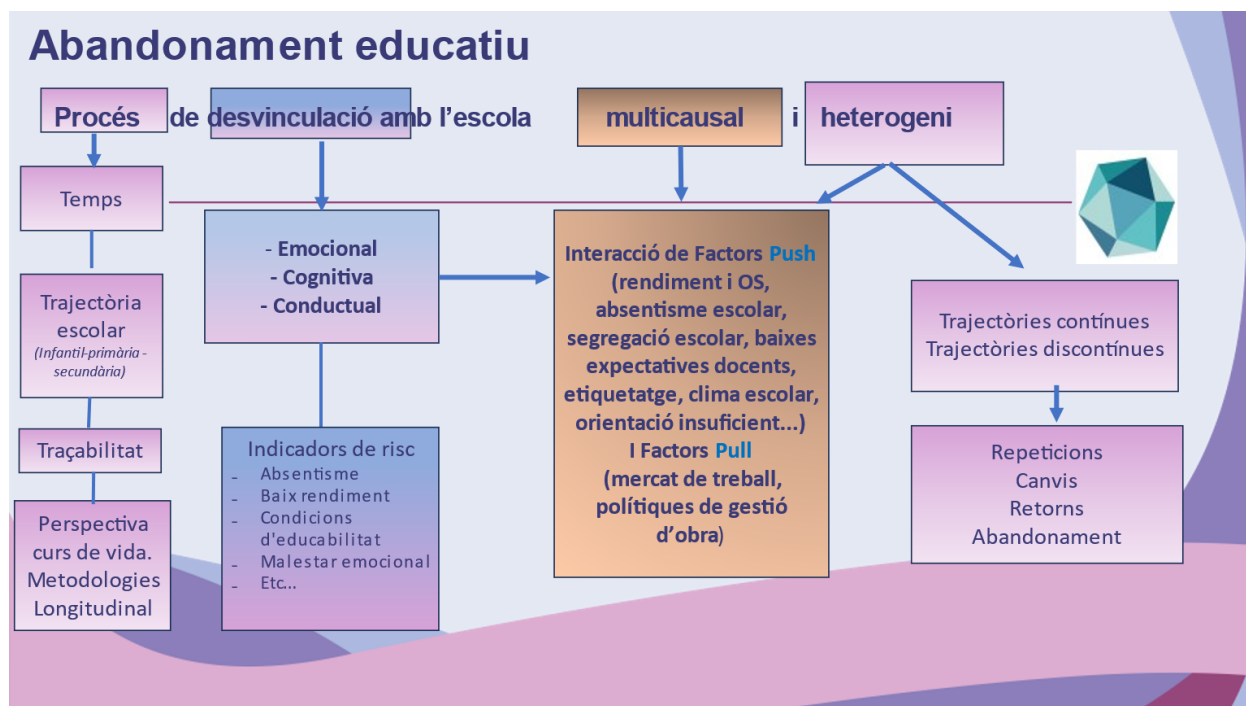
Abandonament educatiu

Procés de desvinculació amb l'escola multicausal i heterogeni

Temps

Trajectòria escolar (Infantil-primària - secundària)

Traçabilitat

Perspectiva curs de vida. Metodologies Longitudinal

- Emocional
- Cognitiva
- Conductual

Indicadors de risc
- Absentisme
- Baix rendiment
- Condicions d'educabilitat
- Malestar emocional
- Etc...

Interacció de Factors Push (rendiment i OS, absentisme escolar, segregació escolar, baixes expectatives docents, etiquetatge, clima escolar, orientació insuficient...)
I Factors Pull (mercat de treball, polítiques de gestió d'obra)

Trajectòries contínues
Trajectòries discontínues

Repeticions
Canvis
Retorns
Abandonament